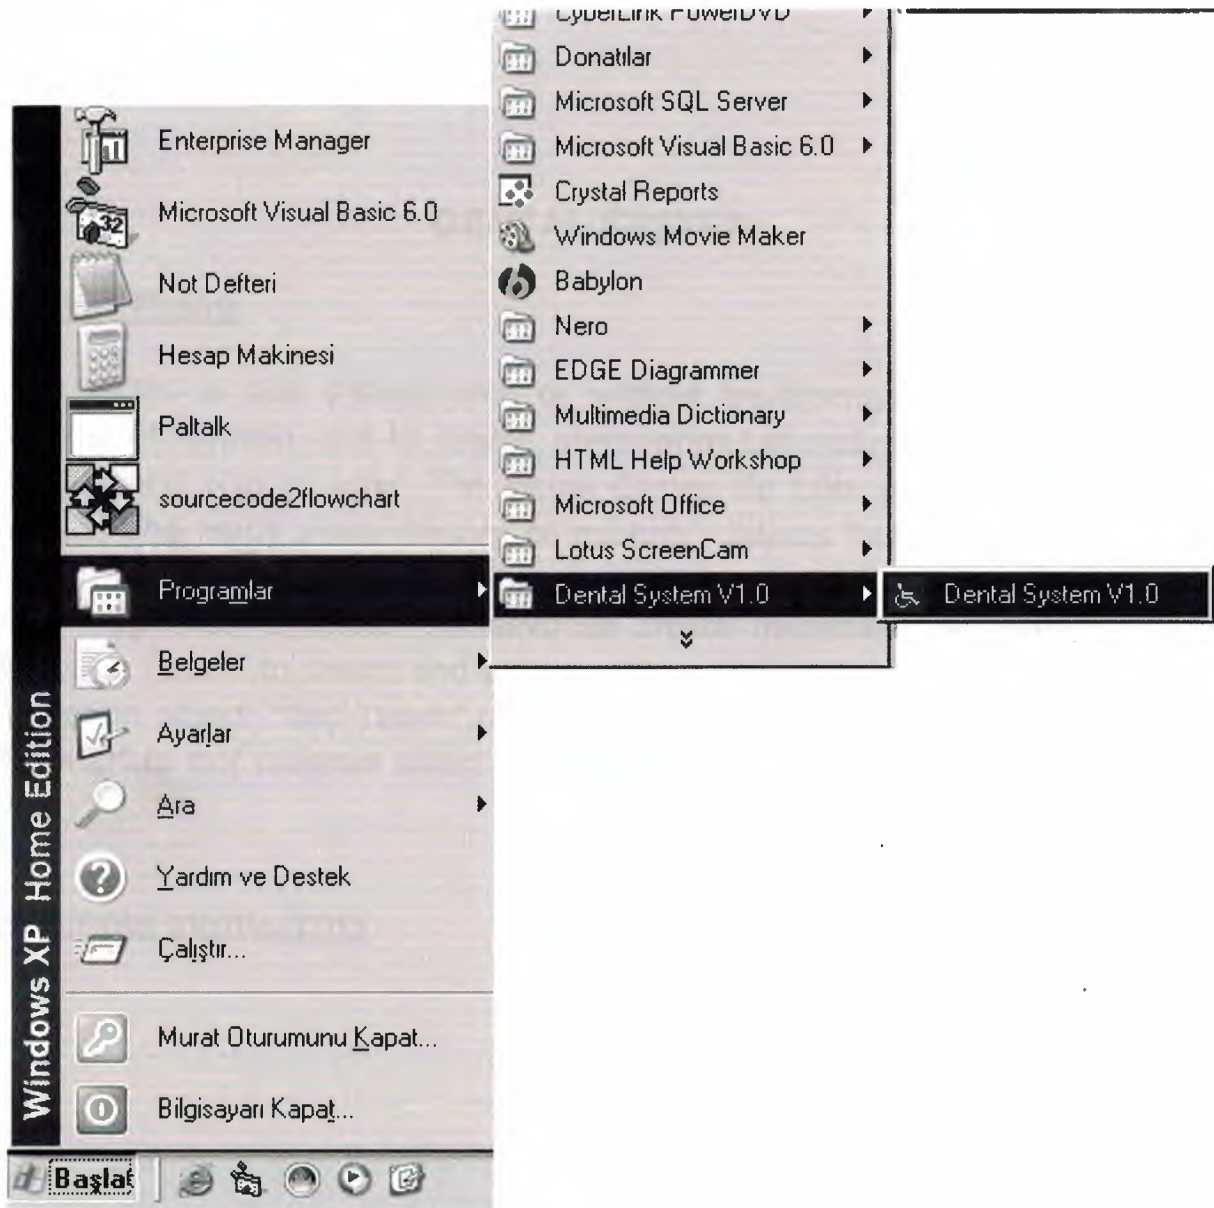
CyberLink PowerDVD
Donatılar
Microsoft SQL Server
Microsoft Visual Basic 6.0
Crystal Reports
Windows Movie Maker
Babylon
Nero
EDGE Diagrammer
Multimedia Dictionary
HTML Help Workshop
Microsoft Office
Lotus ScreenCam
Dental System V1.0

Dental System V1.0

Enterprise Manager
Microsoft Visual Basic 6.0
Not Defteri
Hesap Makinesi
Paltalk
sourcecode2flowchart
Programlar
Belgeler
Ayarlar
Ara
Yardım ve Destek
Çalıştır...
Murat Oturumunu Kapat...
Bilgisayarı Kapat...

Windows XP Home Edition

Başlat